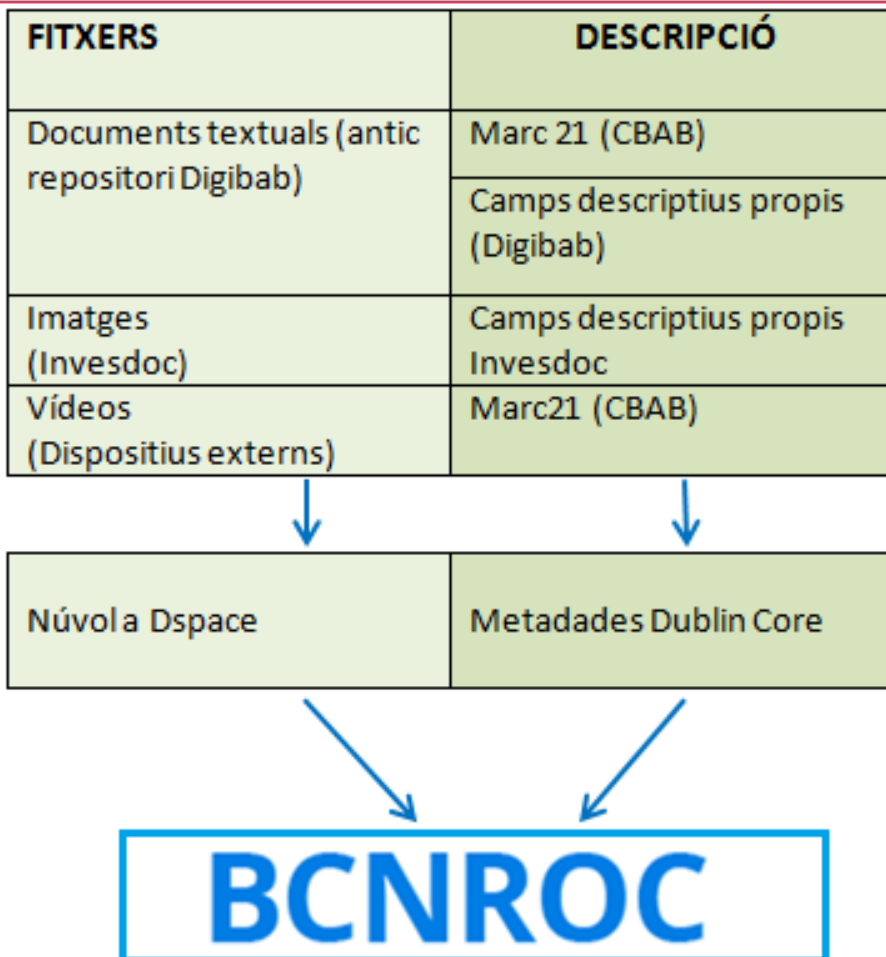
| FITXERS | DESCRIPCIÓ |
|---|---|
| Documents textuals (antic repositori Digibab) | Marc 21 (CBAB) |
| | Camps descriptius propis (Digibab) |
| Imatges (Invesdoc) | Camps descriptius propis Invesdoc |
| Vídeos (Dispositius externs) | Marc21 (CBAB) |

| Núvol a Dspace | Metadades Dublin Core |
|---|---|

BCNROC